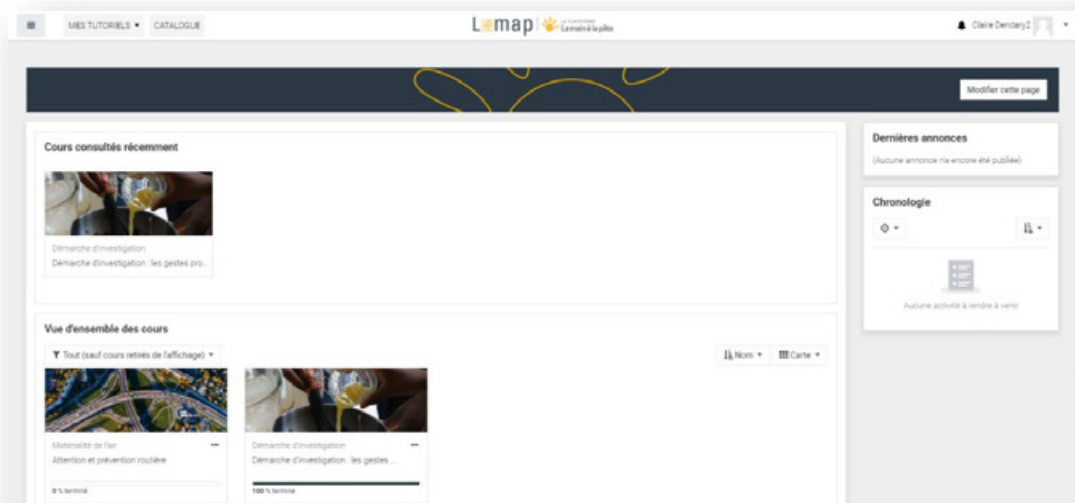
MES TUTORIELS ▾ CATALOGUE

Lamap | La main à la pâte

Claire Denclary2

Modifier cette page

Cours consultés récemment

Démarche d'investigation
Démarche d'investigation : les gestes pro...

Vue d'ensemble des cours

Tout (sauf cours retirés de l'affichage) ▾

Nom ▾ Carte ▾

Matérialité de l'air
Attention et prévention routière
0 % terminé

Démarche d'investigation
Démarche d'investigation : les gestes ...
100 % terminé

Dernières annonces

(Aucune annonce n'a encore été publiée)

Chronologie

Aucune activité à rendre à venir